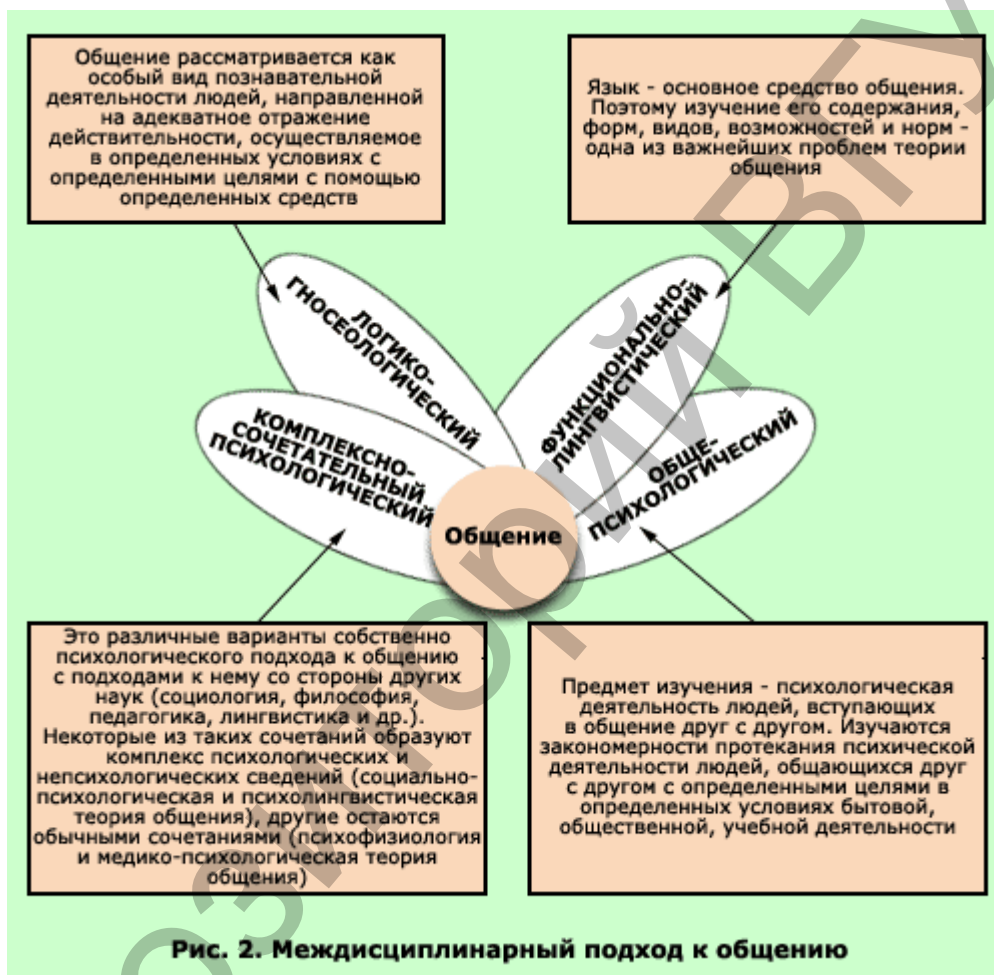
Общение рассматривается как особый вид познавательной деятельности людей, направленной на адекватное отражение действительности, осуществляемое в определенных условиях с определенными целями с помощью определенных средств

Язык - основное средство общения. Поэтому изучение его содержания, форм, видов, возможностей и норм - одна из важнейших проблем теории общения

ЛОГИКО-ГНОСЕОЛОГИЧЕСКИЙ

ФУНКЦИОНАЛЬНО-ЛИНГВИСТИЧЕСКИЙ

КОМПЛЕКСНО-СОЧЕТАТЕЛЬНЫЙ ПСИХОЛОГИЧЕСКИЙ

ОБЩЕ-ПСИХОЛОГИЧЕСКИЙ

Общение

Это различные варианты собственно психологического подхода к общению с подходами к нему со стороны других наук (социология, философия, педагогика, лингвистика и др.). Некоторые из таких сочетаний образуют комплекс психологических и непсихологических сведений (социально-психологическая и психолингвистическая теория общения), другие остаются обычными сочетаниями (психофизиология и медико-психологическая теория общения)

Предмет изучения - психологическая деятельность людей, вступающих в общение друг с другом. Изучаются закономерности протекания психической деятельности людей, общающихся друг с другом с определенными целями в определенных условиях бытовой, общественной, учебной деятельности

Рис. 2. Междисциплинарный подход к общению

РЕПОЗИТОРИЙ ВГУ